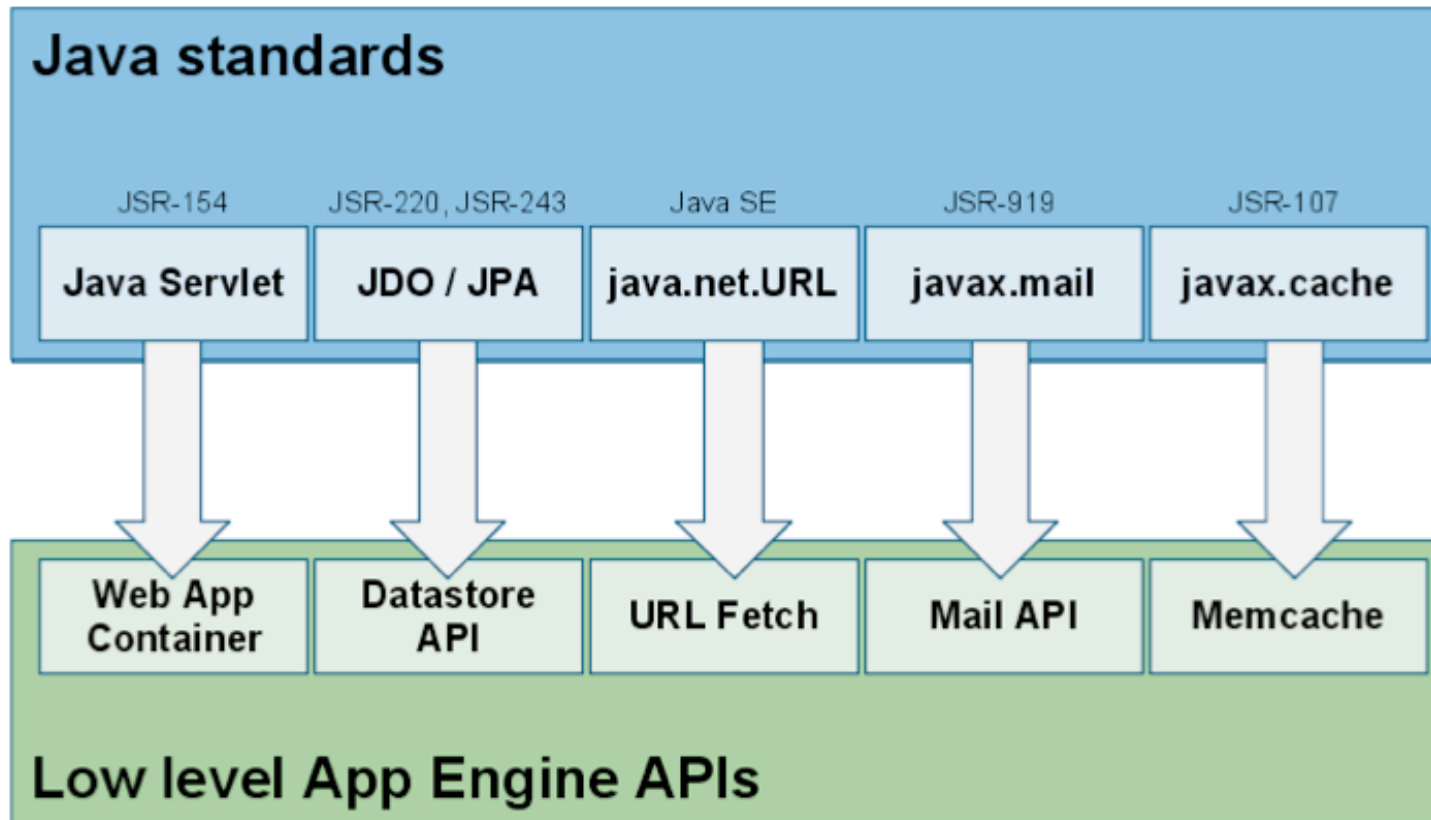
Java standards

JSR-154
Java Servlet

JSR-220, JSR-243
JDO / JPA

Java SE
java.net.URL

JSR-919
javax.mail

JSR-107
javax.cache

Web App Container

Datastore API

URL Fetch

Mail API

Memcache

Low level App Engine APIs